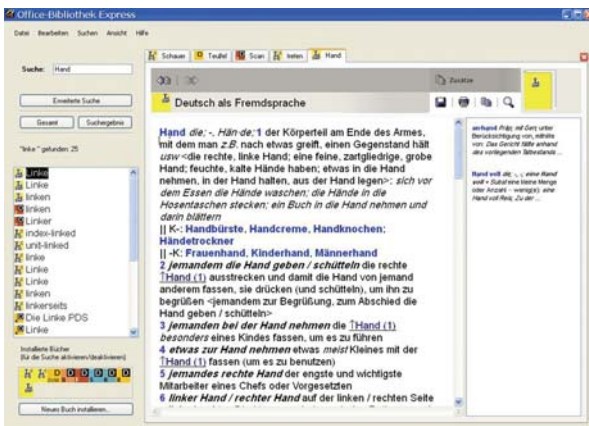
Office-Bibliothek Express

Datei Bearbeiten Suchen Ansicht Hilfe

Suche: Hand

Erweiterte Suche

Gesamt Suchergebnis

"linke" gefunden 25

Linke
Linke
linken
linken
Linker
index-linked
unit-linked
linke
Linke
Linke
linken
linkerseits
Die Linke PDS
Linke

Installierte Bücher
(für die Suche aktivieren/deaktivieren)

Neues Buch installieren...

Schauen Teufel Scan keten Hand

Zusätze

Deutsch als Fremdsprache

Hand die; -, Hän·de; 1 der Körperteil am Ende des Armes, mit dem man z.B. nach etwas greift, einen Gegenstand hält usw <die rechte, linke Hand; eine feine, zartgliedrige, grobe Hand; feuchte, kalte Hände haben; etwas in die Hand nehmen, in der Hand halten, aus der Hand legen>; sich vor dem Essen die Hände waschen; die Hände in die Hosentaschen stecken; ein Buch in die Hand nehmen und darin blättern
|| K-: Handbürste, Handcreme, Handknochen; Händetrockner
|| -K: Frauenhand, Kinderhand, Männerhand
2 jemandem die Hand geben / schütteln die rechte Hand (1) ausstrecken und damit die Hand von jemand anderem fassen, sie drücken (und schütteln), um ihn zu begrüßen <jemandem zur Begrüßung, zum Abschied die Hand geben / schütteln>
3 jemanden bei der Hand nehmen die Hand (1) besonders eines Kindes fassen, um es zu führen
4 etwas zur Hand nehmen etwas meist Kleines mit der Hand (1) fassen (um es zu benutzen)
5 jemandes rechte Hand der engste und wichtigste Mitarbeiter eines Chefs oder Vorgesetzten
6 linker Hand / rechter Hand auf der linken / rechten Seite

anhand Präp; mit Gen; unter Berücksichtigung von; mithilfe von: Das Gericht fällte anhand des vorliegenden Tatbestands ...

Hand voll die; -, -; eine Hand voll + Subst eine kleine Menge oder Anzahl, ~ wenig(e); eine Hand voll Reis; Zu der ...